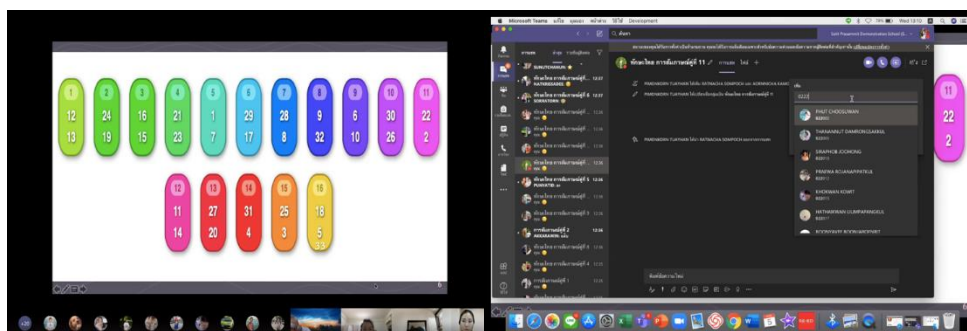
1
12
13

2
24
19

3
16
15

4
21
23

5
1
7

6
29
17

7
28
8

8
9
32

9
6
10

10
30
26

11
22
2

12
11
14

13
27
20

14
31
4

15
25
3

16
18
5

6

Microsoft Teams

Development

Wed 13:10

ค้นหา

ทักษะไทย การสื่อสารหมู่ที่ 11

การสนทนา

ไฟล์

+

SUKUTCHAIKUN

ทักษะไทย การสื่อสารหมู่ที่ ... 12:37

ทักษะไทย การสื่อสารหมู่ที่ ... 12:37

PARICHOT CHOOSURIAN

THANAPHAT DAMRONGSAKUL

SIRAPHOB JOCHONG

PRAEWA KOJANAPITAK

KHONWAN KOWIT

NATHAPHAN CHUMPANUKUL

ทักษะไทย การสื่อสารหมู่ที่ 11

ทักษะไทย การสื่อสารหมู่ที่ 2

ทักษะไทย การสื่อสารหมู่ที่ 4

ทักษะไทย การสื่อสารหมู่ที่ 1

11
22
2